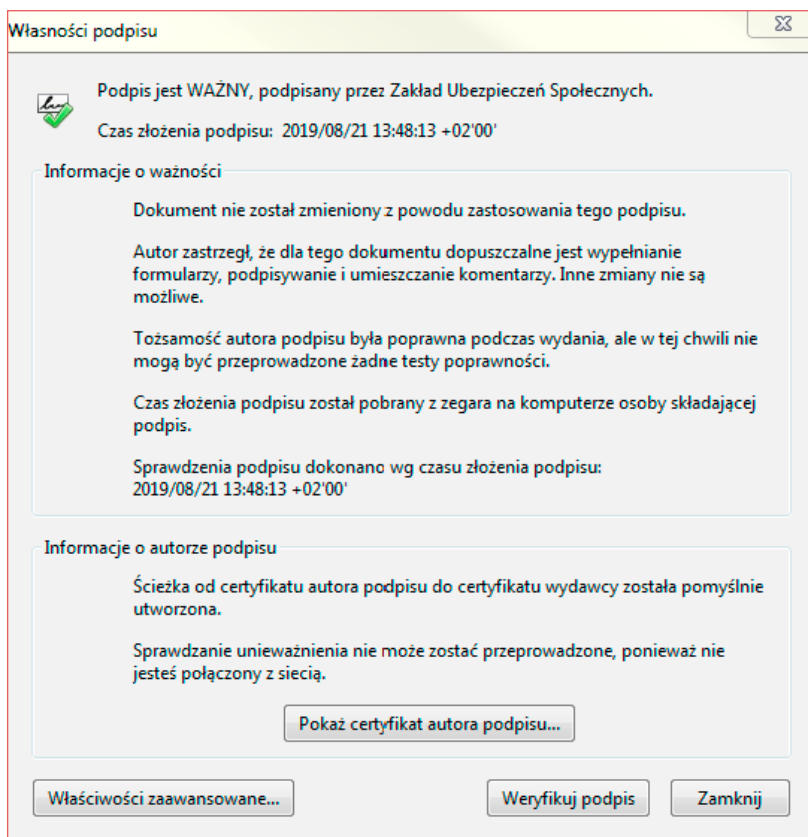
Własności podpisu

Podpis jest WAŻNY, podpisany przez Zakład Ubezpieczeń Społecznych.

Czas złożenia podpisu: 2019/08/21 13:48:13 +02'00'

Informacje o ważności

Dokument nie został zmieniony z powodu zastosowania tego podpisu.

Autor zastrzegł, że dla tego dokumentu dopuszczalne jest wypełnianie formularzy, podpisywanie i umieszczanie komentarzy. Inne zmiany nie są możliwe.

Tożsamość autora podpisu była poprawna podczas wydania, ale w tej chwili nie mogą być przeprowadzone żadne testy poprawności.

Czas złożenia podpisu został pobrany z zegara na komputerze osoby składającej podpis.

Sprawdzenia podpisu dokonano wg czasu złożenia podpisu: 2019/08/21 13:48:13 +02'00'

Informacje o autorze podpisu

Ścieżka od certyfikatu autora podpisu do certyfikatu wydawcy została pomyślnie utworzona.

Sprawdzanie unieważnienia nie może zostać przeprowadzone, ponieważ nie jesteś połączony z siecią.

Pokaż certyfikat autora podpisu...

Właściwości zaawansowane...

Weryfikuj podpis

Zamknij